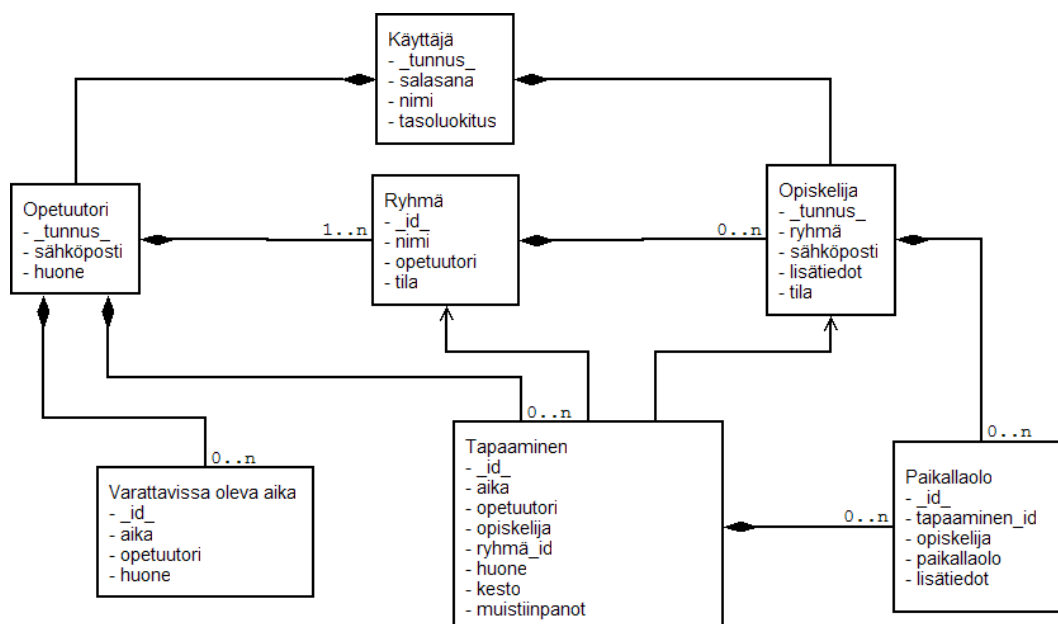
Käyttäjä
- _tunnus_
- salasana
- nimi
- tasoluokitus

Opetuutori
- _tunnus_
- sähköposti
- huone

1..n

Ryhmä
- _id_
- nimi
- opetuutori
- tila

0..n

Opiskelija
- _tunnus_
- ryhmä
- sähköposti
- lisätiedot
- tila

0..n

0..n

Varattavissa oleva aika
- _id_
- aika
- opetuutori
- huone

0..n

Tapaaminen
- _id_
- aika
- opetuutori
- opiskelija
- ryhmä_id
- huone
- kesto
- muistiinpanot

0..n

0..n

Paikallaolo
- _id_
- tapaaminen_id
- opiskelija
- paikallaolo
- lisätiedot